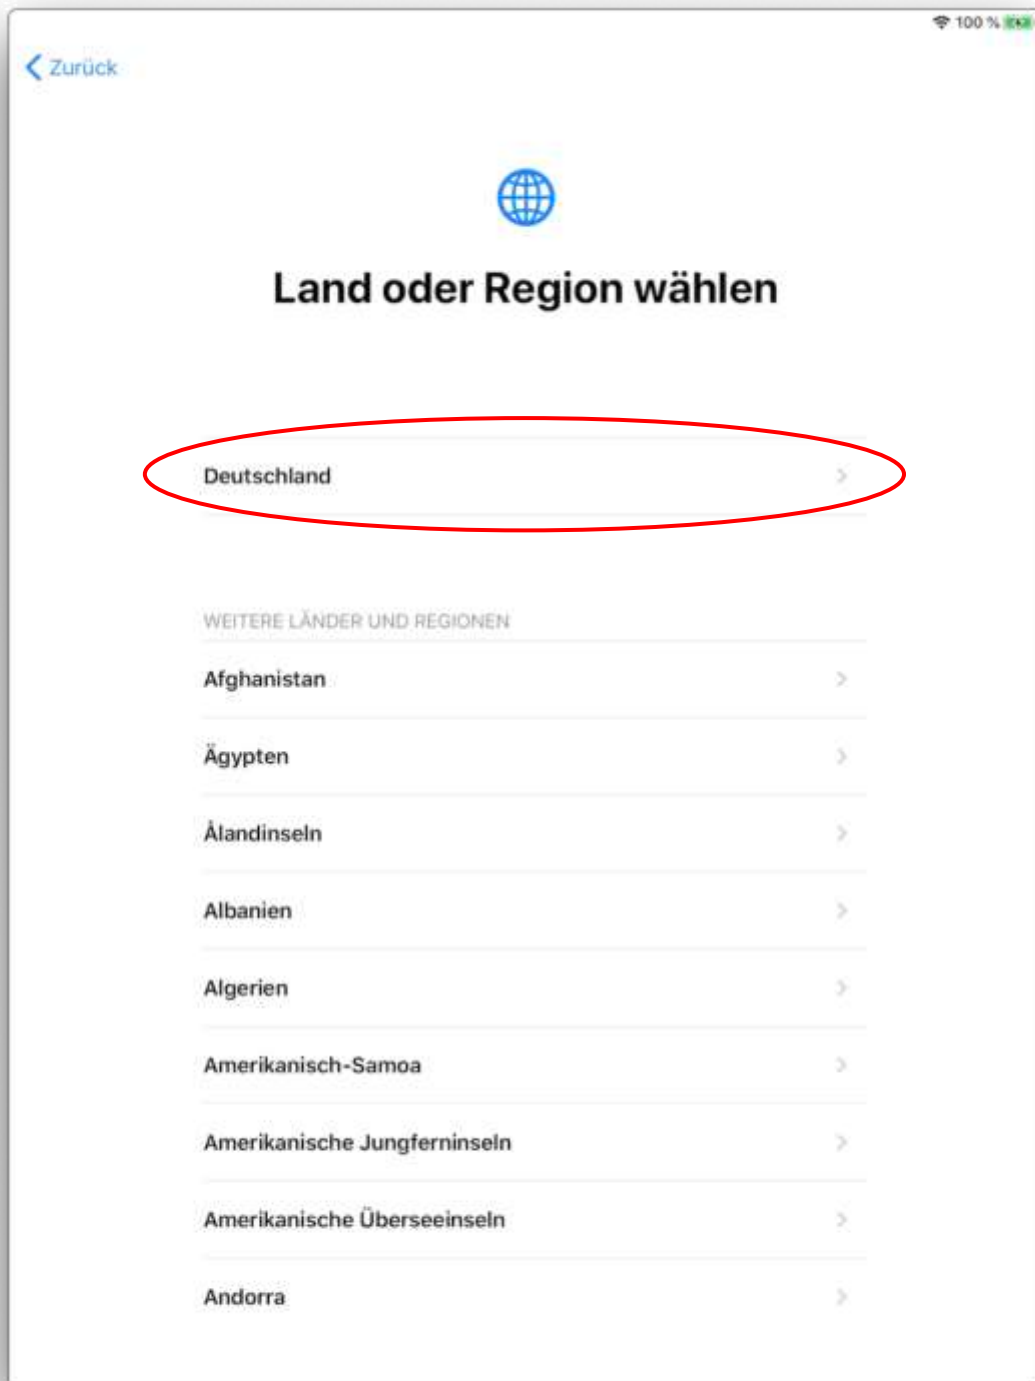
100 %

Zurück

Land oder Region wählen

Deutschland

WEITERE LÄNDER UND REGIONEN

Afghanistan

Ägypten

Ålandinseln

Albanien

Algerien

Amerikanisch-Samoa

Amerikanische Jungferninseln

Amerikanische Überseeinseln

Andorra